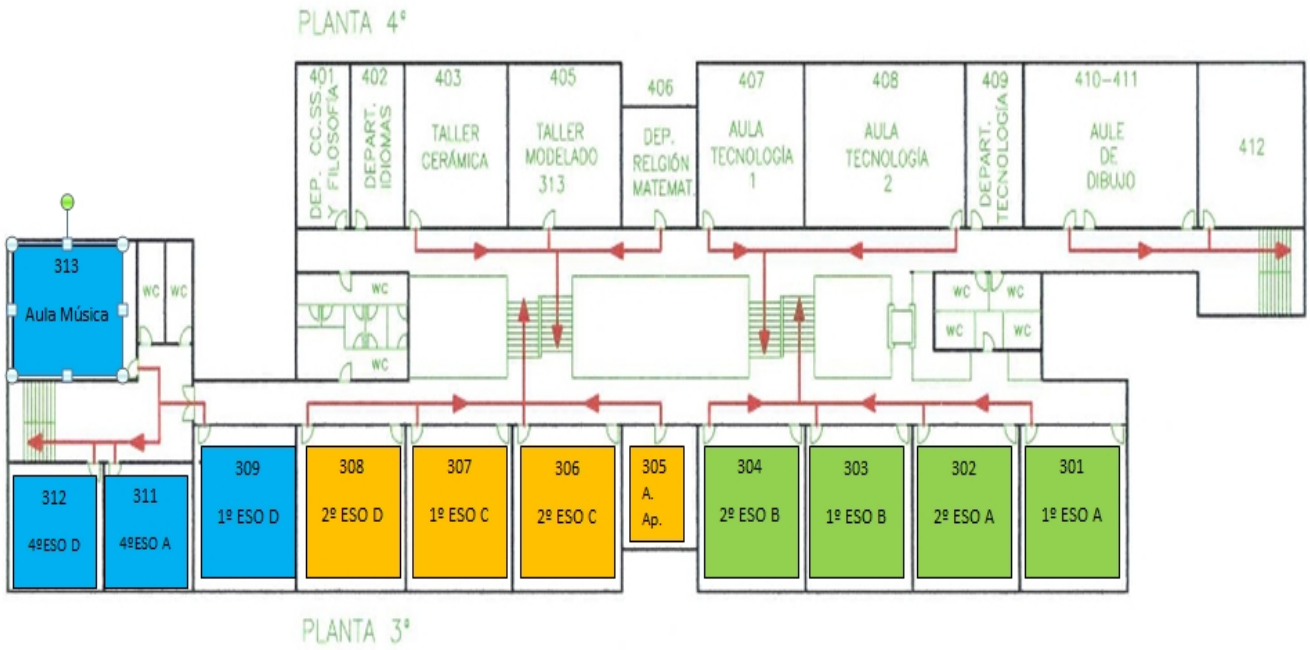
PLANTA 4°

401
DEP. CC.SS. Y FILOSOFÍA

402
DEPART. IDIOMAS

403
TALLER CERÁMICA

405
TALLER MODELADO 313

406
DEP. RELGIÓN MATEMAT.

407
AULA TECNOLOGÍA 1

408
AULA TECNOLOGÍA 2

409
DEPART. TECNOLOGÍA

410-411
AULE DE DIBUJO

412

WC WC WC WC WC WC WC WC

313
Aula Música

309
1º ESO D

308
2º ESO D

307
1º ESO C

306
2º ESO C

305
A. Ap.

304
2º ESO B

303
1º ESO B

302
2º ESO A

301
1º ESO A

312
4ºESO D

311
4ºESO A

PLANTA 3°